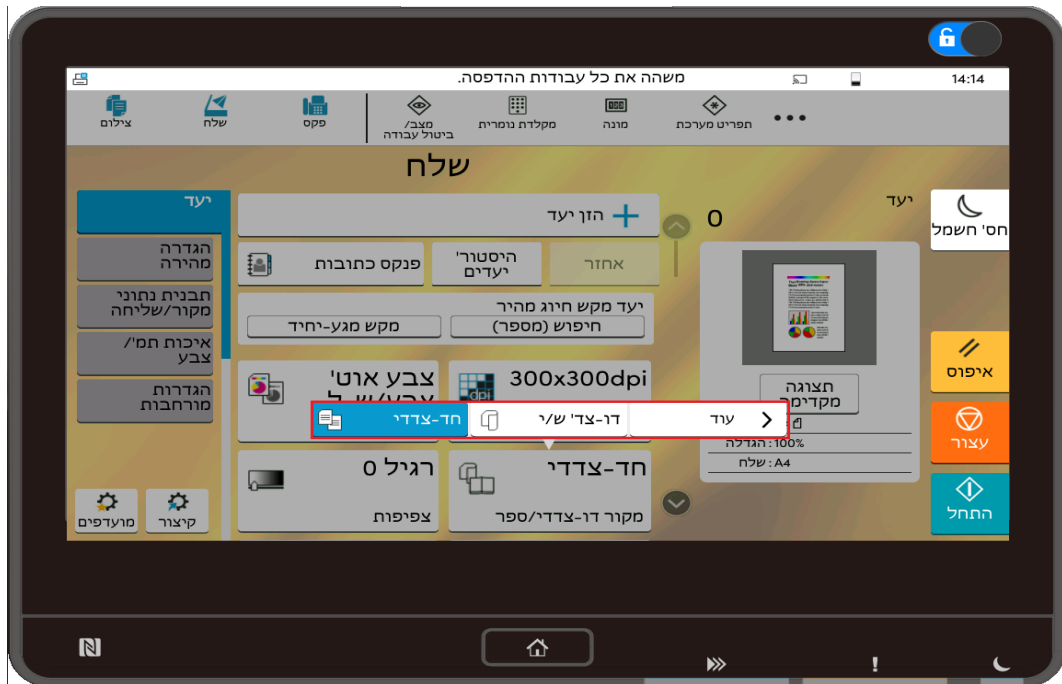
משהה את כל עבודות ההדפסה.
14:14

צילום
שלח
פקס
מצב/ ביטול עבודה
מקלדת נומרית
מונה
תפריט מערכת
•••

שלח

יעד
הגדרה מהירה
תבנית נתוני מקור/שליחה
איכות תמ'/ צבע
הגדרות מורחבות

הזן יעד
פנקס כתובות
היסטורי' יעדים
אחזר
יעד מקש חיוג מהיר
מקש מגע-יחיד
חיפוש (מספר)

0
יעד

חס' חשמל

צבע אוט' צבע/ש־ל
300x300dpi
חד-צדדי
דו-צד' ש/י
עוד
תצוגה מקדימה
הגדלה : 100%
שלח : A4

איפוס
עצור
התחל

רגיל 0
צפיפות
חד-צדדי
מקור דו-צדדי/ספר

מועדפים
קיצור